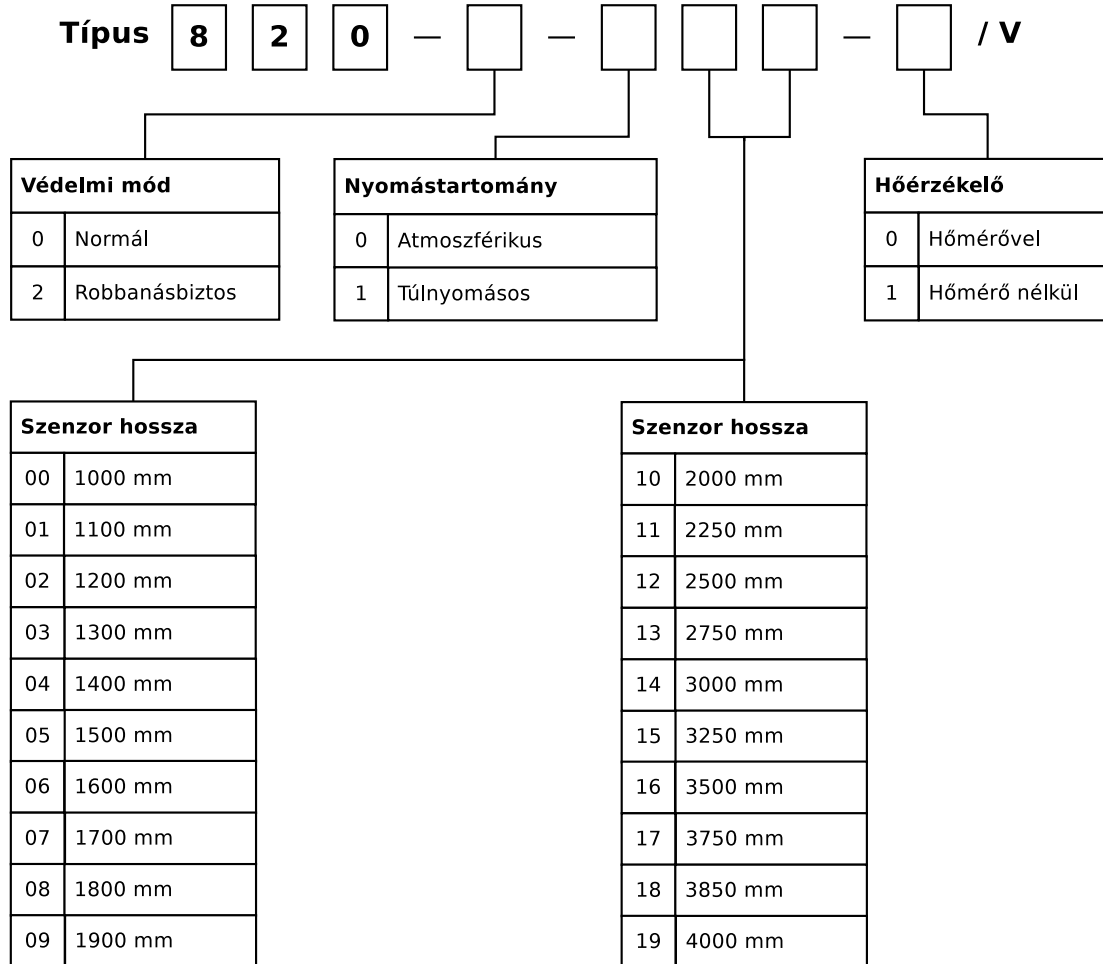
Típus 8 2 0 — ☐ — ☐ ☐ ☐ — ☐ / V

| Védelmi mód | |
|---|---|
| 0 | Normál |
| 2 | Robbanásbiztos |

| Nyomástartomány | |
|---|---|
| 0 | Atmoszférikus |
| 1 | Túlnyomásos |

| Hőérzékelő | |
|---|---|
| 0 | Hőmérővel |
| 1 | Hőmérő nélkül |

| Szenzor hossza | |
|---|---|
| 00 | 1000 mm |
| 01 | 1100 mm |
| 02 | 1200 mm |
| 03 | 1300 mm |
| 04 | 1400 mm |
| 05 | 1500 mm |
| 06 | 1600 mm |
| 07 | 1700 mm |
| 08 | 1800 mm |
| 09 | 1900 mm |

| Szenzor hossza | |
|---|---|
| 10 | 2000 mm |
| 11 | 2250 mm |
| 12 | 2500 mm |
| 13 | 2750 mm |
| 14 | 3000 mm |
| 15 | 3250 mm |
| 16 | 3500 mm |
| 17 | 3750 mm |
| 18 | 3850 mm |
| 19 | 4000 mm |